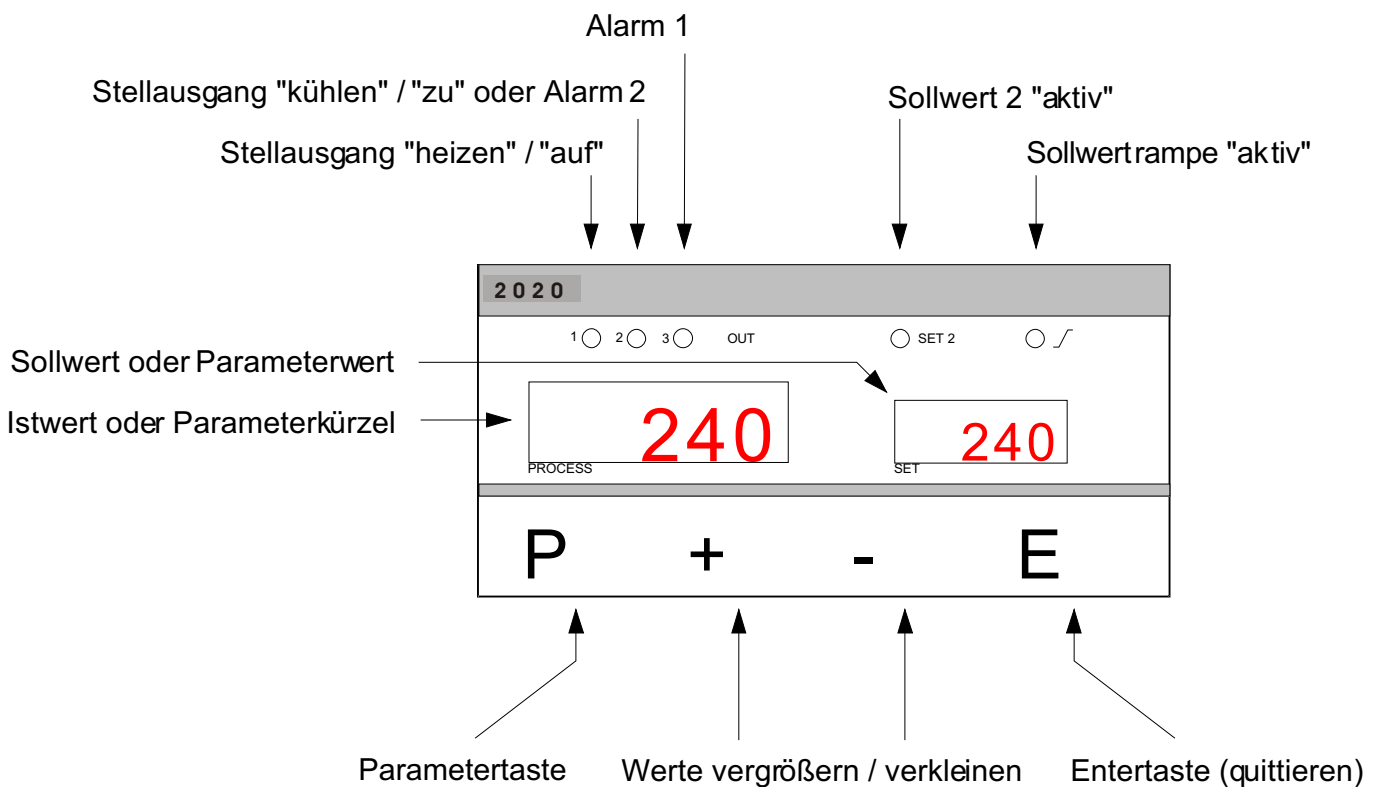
Alarm 1

Stellausgang "kühlen" / "zu" oder Alarm 2

Sollwert 2 "aktiv"

Stellausgang "heizen" / "auf"

Sollwertrampe "aktiv"

2020

1 2 3 OUT SET 2

Sollwert oder Parameterwert

Istwert oder Parameterkürzel

240

PROCESS

240

SET

P + - E

Parametertaste

Werte vergrößern / verkleinen

Entertaste (quittieren)